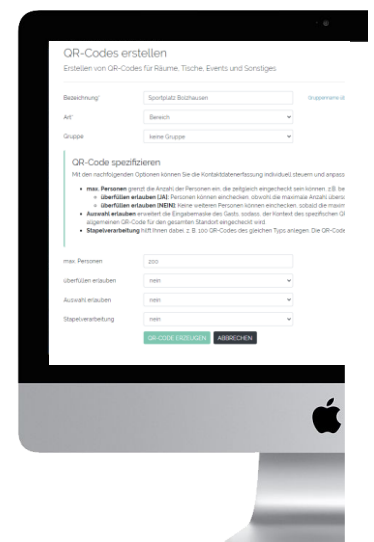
QR-Codes erstellen

Erstellen von QR-Codes für Räume, Tische, Events und Sonstiges

| | | |
|---|---|---|
| Bezeichnung* | Sportplatz Bolzhausen | Gruppenname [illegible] |
| Art* | Bereich | |
| Gruppe | keine Gruppe | |

QR-Code spezifizieren

Mit den nachfolgenden Optionen können Sie die Kontaktdatenerfassung individuell steuern und anpass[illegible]

- max. Personen grenzt die Anzahl der Personen ein, die zeitgleich eingecheckt sein können. z.B. be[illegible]
  - überfüllen erlauben (JA): Personen können einchecken, obwohl die maximale Anzahl überst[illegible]
  - überfüllen erlauben (NEIN): keine weiteren Personen können einchecken, sobald die maxim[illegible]
- Auswahl erlauben erweitert die Eingabemaske des Gasts, sodass, der Kontext des spezifischen Q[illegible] allgemeinen QR-Code für den gesamten Standort eingecheckt wird.
- Stapelverarbeitung hilft Ihnen dabei, z. B. 100 QR-Codes des gleichen Typs anlegen. Die QR-Code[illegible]

| | |
|---|---|
| max. Personen | 200 |
| überfüllen erlauben | nein |
| Auswahl erlauben | nein |
| Stapelverarbeitung | nein |

QR-CODE ERZEUGEN ABBRECHEN